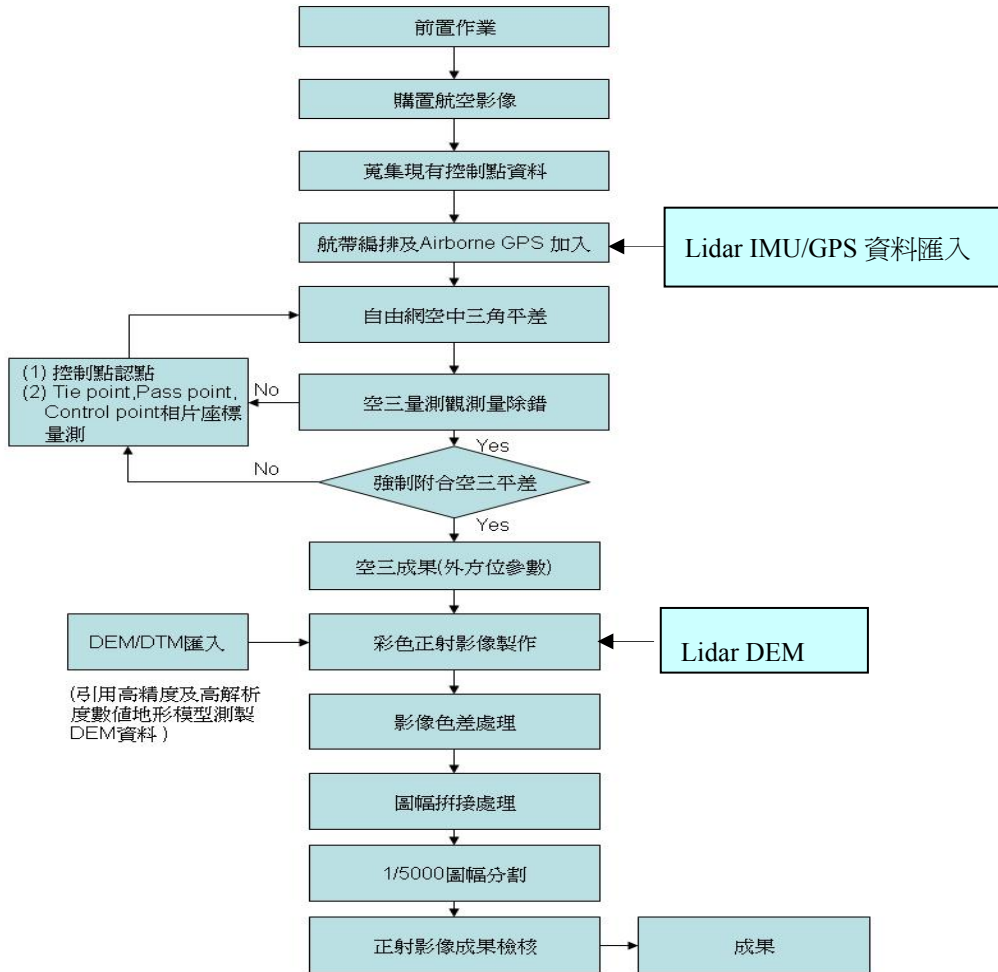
前置作業

購置航空影像

蒐集現有控制點資料

航帶編排及Airborne GPS 加入

Lidar IMU/GPS 資料匯入

自由網空中三角平差

(1) 控制點認點
(2) Tie point,Pass point, Control point相片座標量測

No

空三量測觀測量除錯

Yes

No

強制附合空三平差

Yes

空三成果(外方位參數)

DEM/DTM匯入

彩色正射影像製作

Lidar DEM

(引用高精度及高解析度數值地形模型測製DEM資料 )

影像色差處理

圖幅拼接處理

1/5000圖幅分割

正射影像成果檢核

成果